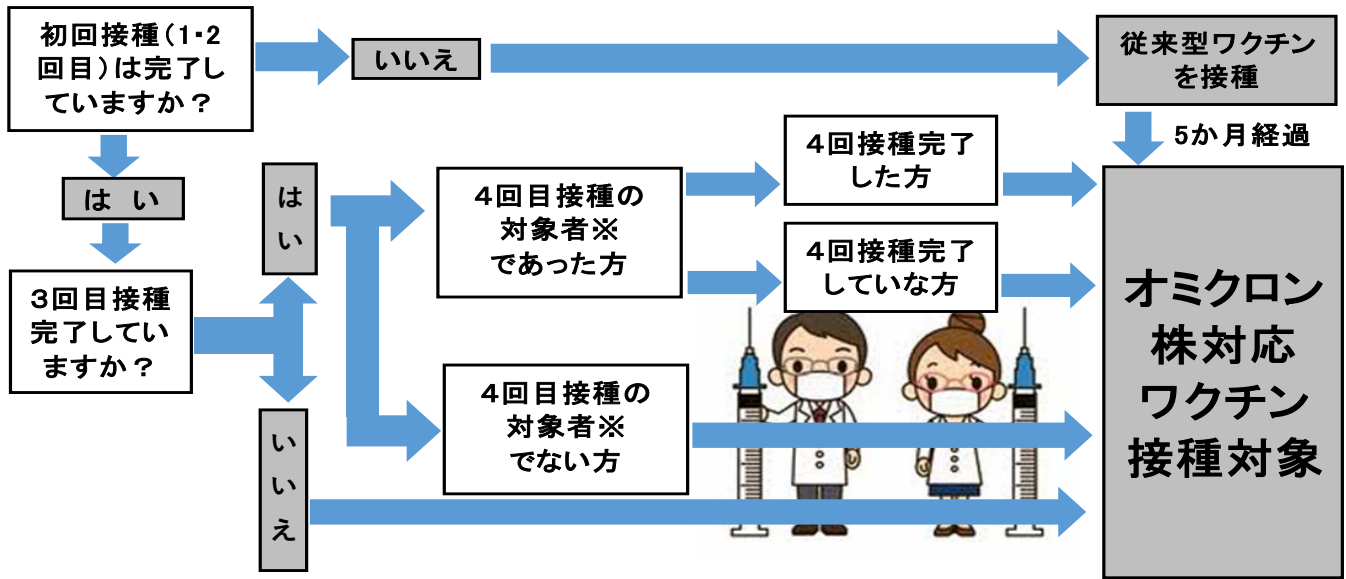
初回接種（1･2回目）は完了していますか？

いいえ

従来型ワクチンを接種

5か月経過

はい

3回目接種完了していますか？

はい

いいえ

4回目接種の対象者※であった方

4回目接種の対象者※でない方

4回接種完了した方

4回接種完了していな方

オミクロン株対応ワクチン接種対象